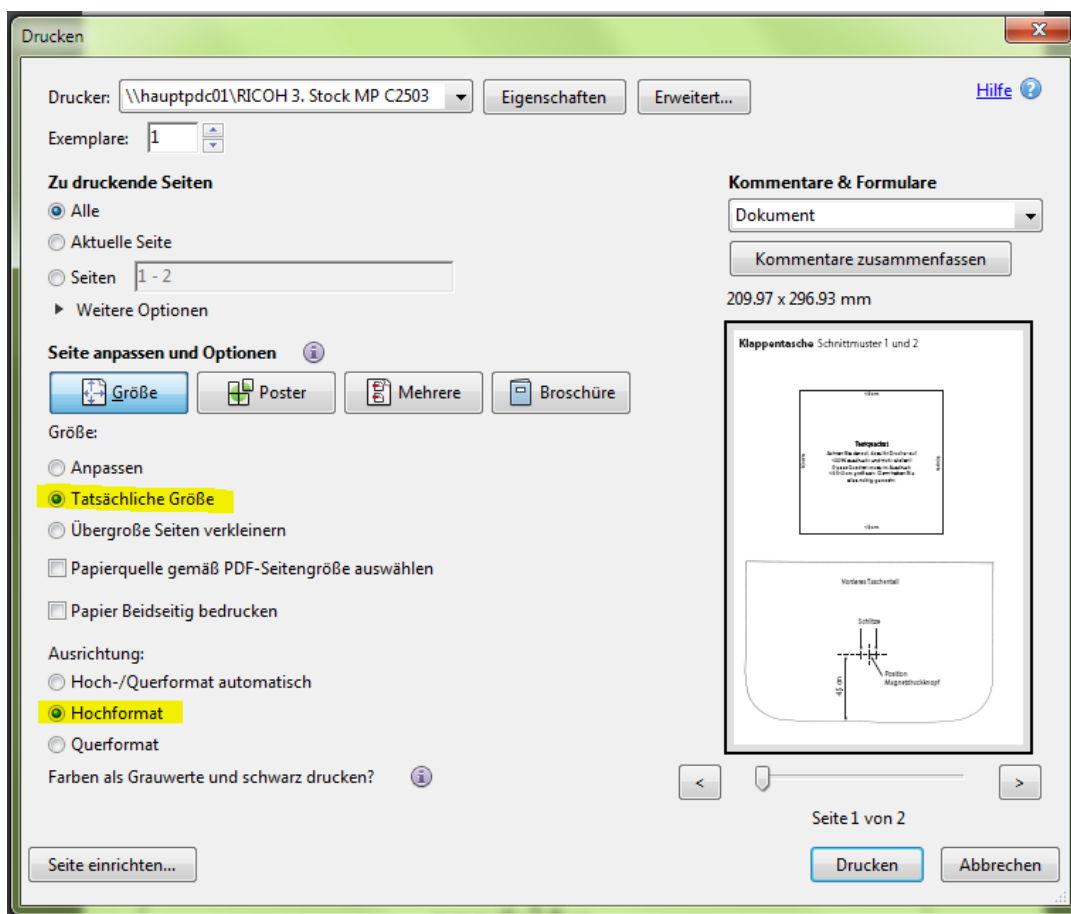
Drucken

Drucker: \\hauptpdc01\RICOH 3. Stock MP C2503 Eigenschaften Erweitert...

Hilfe

Exemplare: 1

Zu druckende Seiten

Alle

Aktuelle Seite

Seiten 1 - 2

Weitere Optionen

Seite anpassen und Optionen

Größe Poster Mehrere Broschüre

Größe:

Anpassen

Tatsächliche Größe

Übergroße Seiten verkleinern

Papierquelle gemäß PDF-Seitengröße auswählen

Papier Beidseitig bedrucken

Ausrichtung:

Hoch-/Querformat automatisch

Hochformat

Querformat

Farben als Grauwerte und schwarz drucken?

Kommentare & Formulare

Dokument

Kommentare zusammenfassen

209.97 x 296.93 mm

Klappentasche Schnittmuster 1 und 2

10cm

Testquadrat

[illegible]

10cm

Vorderes Taschenteil

Schlitze

Position Magnetdruckknopf

45 cm

<

>

Seite 1 von 2

Seite einrichten...

Drucken

Abbrechen